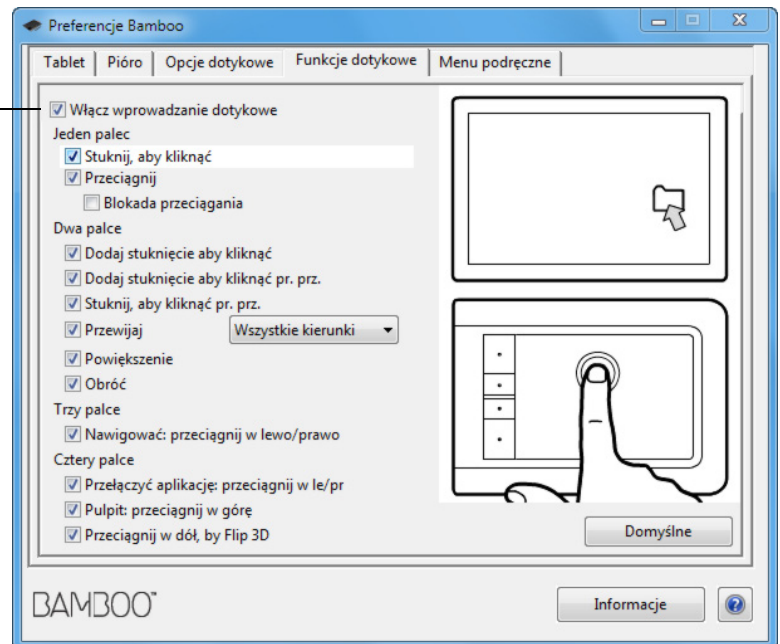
Preferencje Bamboo

Tablet | Pióro | Opcje dotykowe | Funkcje dotykowe | Menu podręczne

Włącz wprowadzanie dotykowe

Jeden palec

Stuknij, aby kliknąć

Przeciągnij

Blokada przeciągania

Dwa palce

Dodaj stuknięcie aby kliknąć

Dodaj stuknięcie aby kliknąć pr. prz.

Stuknij, aby kliknąć pr. prz.

Przewijaj

Wszystkie kierunki

Powiększenie

Obróć

Trzy palce

Nawigować: przeciągnij w lewo/prawo

Cztery palce

Przełączyć aplikacje: przeciągnij w le/pr

Pulpit: przeciągnij w górę

Przeciągnij w dół, by Flip 3D

Domyślne

BAMBOO™

Informacje